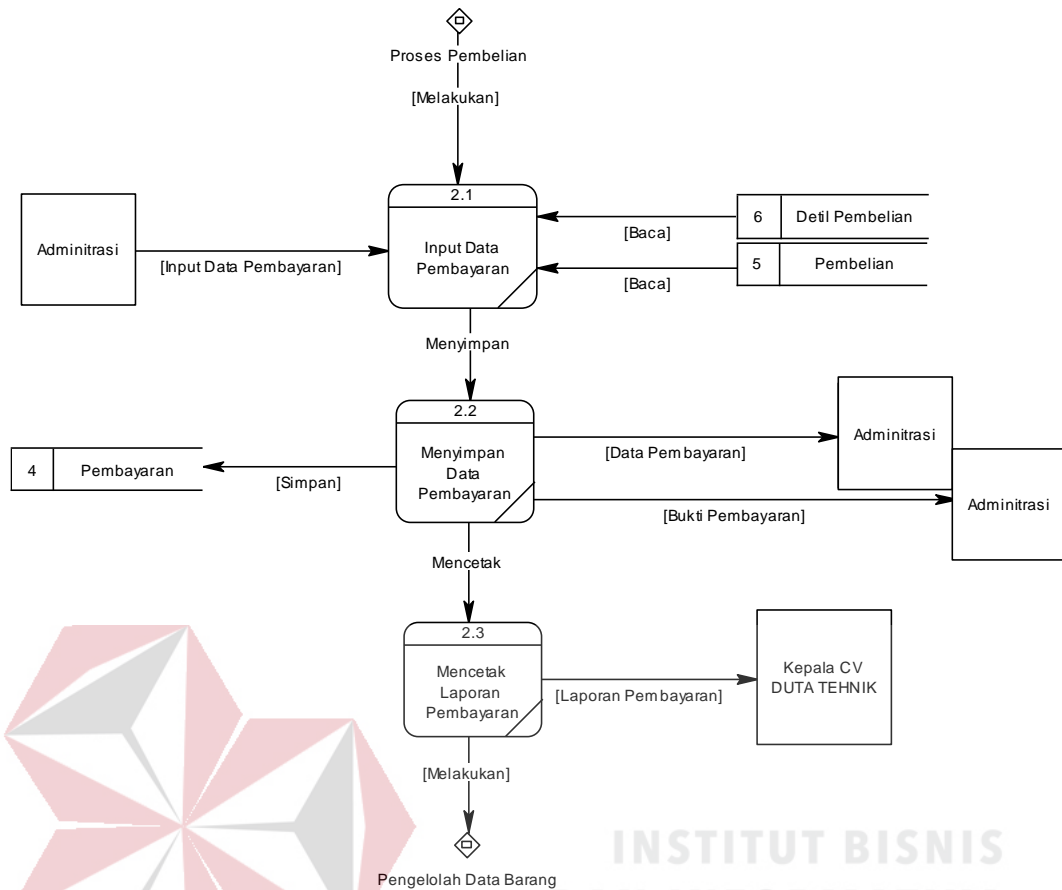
Proses Pembelian

[Melakukan]

2.1

Input Data Pembayaran

Adminitrasi

[Input Data Pembayaran]

[Baca]

6 | Detil Pembelian

[Baca]

5 | Pembelian

Menyimpan

2.2

Menyimpan Data Pembayaran

4 | Pembayaran

[Simpan]

[Data Pem bayaran]

Adminitrasi

[Bukti Pembayaran]

Adminitrasi

Mencetak

2.3

Mencetak Laporan Pembayaran

[Laporan Pem bayaran]

Kepala CV DUTA TEHNIK

[Melakukan]

Pengelolah Data Barang

INSTITUT BISNIS